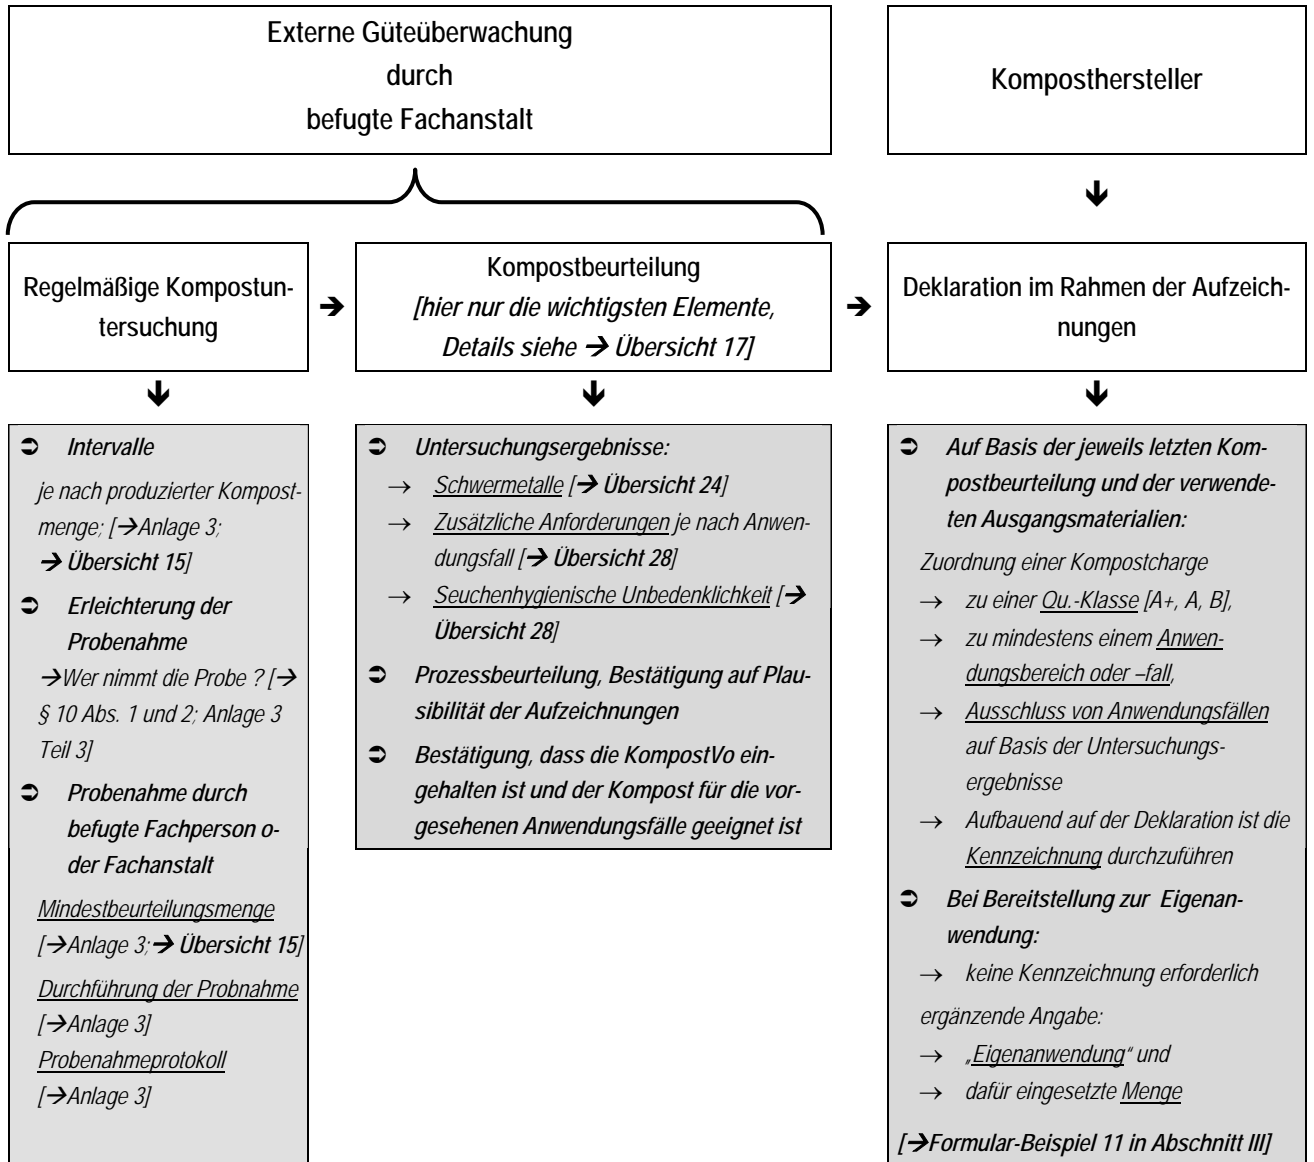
Externe Güteüberwachung
durch
befugte Fachanstalt

Komposthersteller

Regelmäßige Kompostuntersuchung

Kompostbeurteilung
[hier nur die wichtigsten Elemente, Details siehe → Übersicht 17]

Deklaration im Rahmen der Aufzeichnungen

➲ Intervalle
je nach produzierter Kompostmenge; [→Anlage 3; → Übersicht 15]
➲ Erleichterung der Probenahme
→Wer nimmt die Probe ? [→ § 10 Abs. 1 und 2; Anlage 3 Teil 3]
➲ Probenahme durch befugte Fachperson oder Fachanstalt
Mindestbeurteilungsmenge [→Anlage 3;→ Übersicht 15]
Durchführung der Probnahme [→Anlage 3]
Probenahmeprotokoll [→Anlage 3]

➲ Untersuchungsergebnisse:
→ Schwermetalle [→ Übersicht 24]
→ Zusätzliche Anforderungen je nach Anwendungsfall [→ Übersicht 28]
→ Seuchenhygienische Unbedenklichkeit [→ Übersicht 28]
➲ Prozessbeurteilung, Bestätigung auf Plausibilität der Aufzeichnungen
➲ Bestätigung, dass die KompostVo eingehalten ist und der Kompost für die vorgesehenen Anwendungsfälle geeignet ist

➲ Auf Basis der jeweils letzten Kompostbeurteilung und der verwendeten Ausgangsmaterialien:
Zuordnung einer Kompostcharge
→ zu einer Qu.-Klasse [A+, A, B],
→ zu mindestens einem Anwendungsbereich oder –fall,
→ Ausschluss von Anwendungsfällen auf Basis der Untersuchungsergebnisse
→ Aufbauend auf der Deklaration ist die Kennzeichnung durchzuführen
➲ Bei Bereitstellung zur Eigenanwendung:
→ keine Kennzeichnung erforderlich
ergänzende Angabe:
→ „Eigenanwendung" und
→ dafür eingesetzte Menge
[→Formular-Beispiel 11 in Abschnitt III]